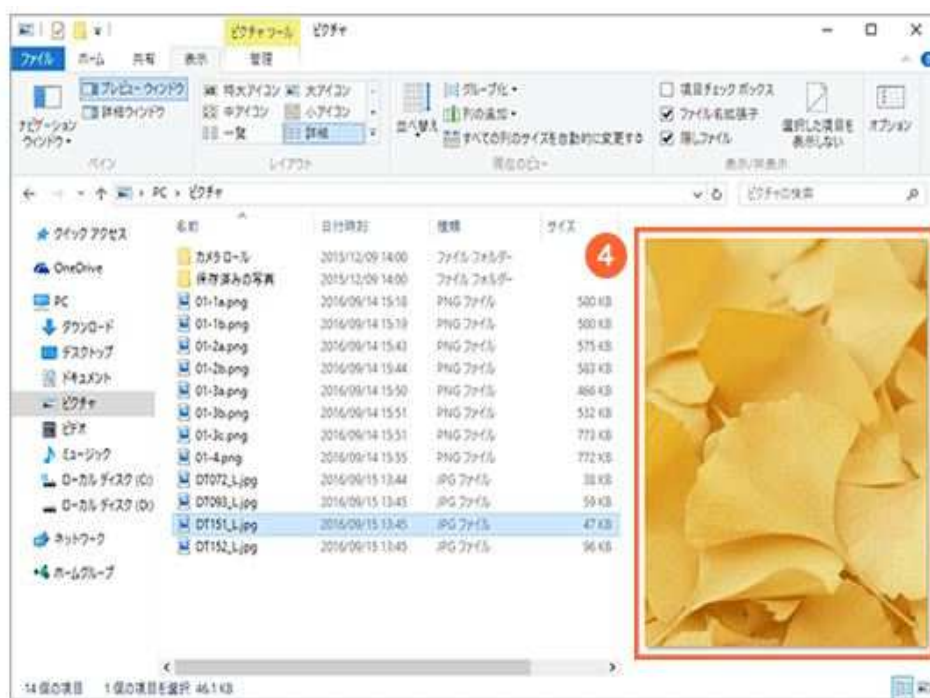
ピクチャツール ピクチャ

ファイル ホーム 共有 表示 管理

ナビゲーション ウィンドウ プレビュー ウィンドウ 詳細ウィンドウ ペイン

特大アイコン 大アイコン 中アイコン 小アイコン 一覧 詳細 レイアウト

並べ替え グループ化 列の追加 すべての列のサイズを自動的に変更する 現在のビュー

項目チェック ボックス ファイル名拡張子 隠しファイル 選択した項目を表示しない 表示/非表示

オプション

PC > ピクチャ

ピクチャの検索

クイック アクセス
OneDrive
PC
ダウンロード
デスクトップ
ドキュメント
ピクチャ
ビデオ
ミュージック
ローカル ディスク (C:)
ローカル ディスク (D:)
ネットワーク
ホームグループ

| 名前 | 日付時刻 | 種類 | サイズ |
|---|---|---|---|
| カメラ ロール | 2015/12/09 14:00 | ファイル フォルダー | |
| 保存済みの写真 | 2015/12/09 14:00 | ファイル フォルダー | |
| 01-1a.png | 2016/09/14 15:18 | PNG ファイル | 500 KB |
| 01-1b.png | 2016/09/14 15:19 | PNG ファイル | 500 KB |
| 01-2a.png | 2016/09/14 15:43 | PNG ファイル | 575 KB |
| 01-2b.png | 2016/09/14 15:44 | PNG ファイル | 563 KB |
| 01-3a.png | 2016/09/14 15:50 | PNG ファイル | 466 KB |
| 01-3b.png | 2016/09/14 15:51 | PNG ファイル | 532 KB |
| 01-3c.png | 2016/09/14 15:51 | PNG ファイル | 773 KB |
| 01-4.png | 2016/09/14 15:55 | PNG ファイル | 772 KB |
| DT072_L.jpg | 2016/09/15 13:44 | JPG ファイル | 38 KB |
| DT093_L.jpg | 2016/09/15 13:45 | JPG ファイル | 59 KB |
| DT151_L.jpg | 2016/09/15 13:45 | JPG ファイル | 47 KB |
| DT152_L.jpg | 2016/09/15 13:45 | JPG ファイル | 96 KB |

4

14 個の項目 1 個の項目を選択 46.1 KB